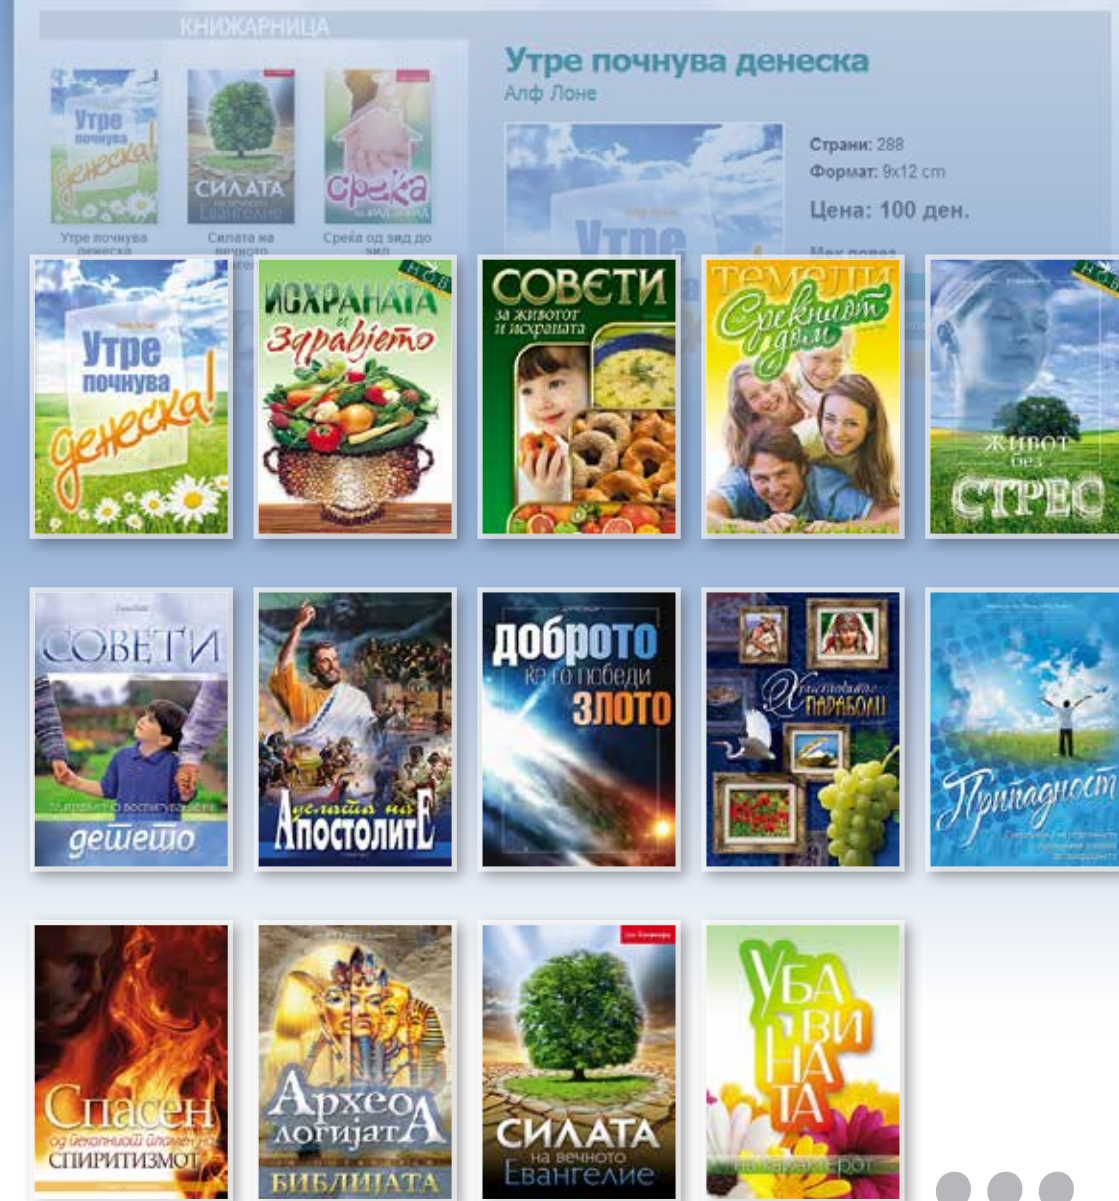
КНИЖАРНИЦА

Утре почнува денеска!
Утре почнува денеска

СИЛАТА на вечното Евангелие
Силата на вечното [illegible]

Среќа од заД до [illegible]
Среќа од зид до зид

Утре почнува денеска
Алф Лоне

Страни: 288
Формат: 9x12 cm
Цена: 100 ден.
Мек повез

Утре почнува денеска!

НОВ
ИСХРАНАТА и здравјето

СОВЕТИ за животот и исхраната

Темели Среќниот дом

НОВ
Живот без СТРЕС

СОВЕТИ за растот и воспитувањето детето

Делата на Апостолите

Доброто ќе го победи злото

Христовите ПАРАБОЛИ

Припадност

Спасен од демонскиот плам на СПИРИТИЗМОТ

Археологијата БИБЛИЈАТА

СИЛАТА на вечното Евангелие

УБАВИНАТА на карактерот